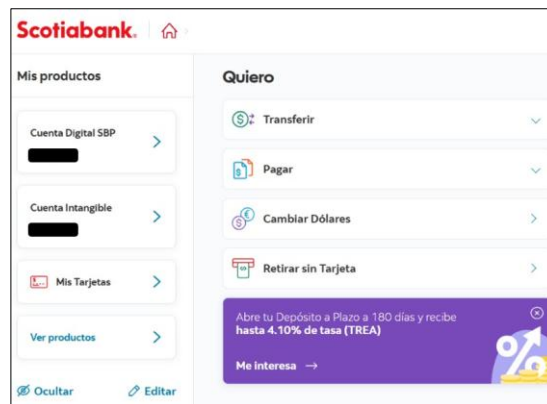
Scotiabank.

Mis productos

Cuenta Digital SBP

Cuenta Intangible

Mis Tarjetas

Ver productos

Ocultar

Editar

Quiero

Transferir

Pagar

Cambiar Dólares

Retirar sin Tarjeta

Abre tu Depósito a Plazo a 180 días y recibe hasta 4.10% de tasa (TREA)

Me interesa →